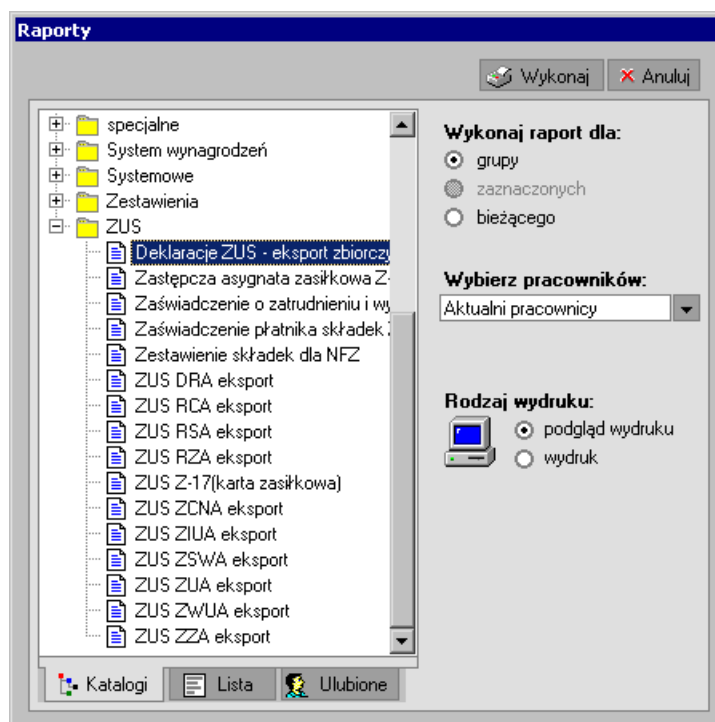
Raporty

Wykonaj | Anuluj

specjalne
System wynagrodzeń
Systemowe
Zestawienia
ZUS
Deklaracje ZUS - eksport zbiorczy
Zastępcza asygnata zasiłkowa Z-
Zaświadczenie o zatrudnieniu i wy
Zaświadczenie płatnika składek Z
Zestawienie składek dla NFZ
ZUS DRA eksport
ZUS RCA eksport
ZUS RSA eksport
ZUS RZA eksport
ZUS Z-17(karta zasiłkowa)
ZUS ZCNA eksport
ZUS ZIUA eksport
ZUS ZSWA eksport
ZUS ZUA eksport
ZUS ZWUA eksport
ZUS ZZA eksport

Katalogi | Lista | Ulubione

Wykonaj raport dla:
grupy
zaznaczonych
bieżącego

Wybierz pracowników:
Aktualni pracownicy

Rodzaj wydruku:
podgląd wydruku
wydruk